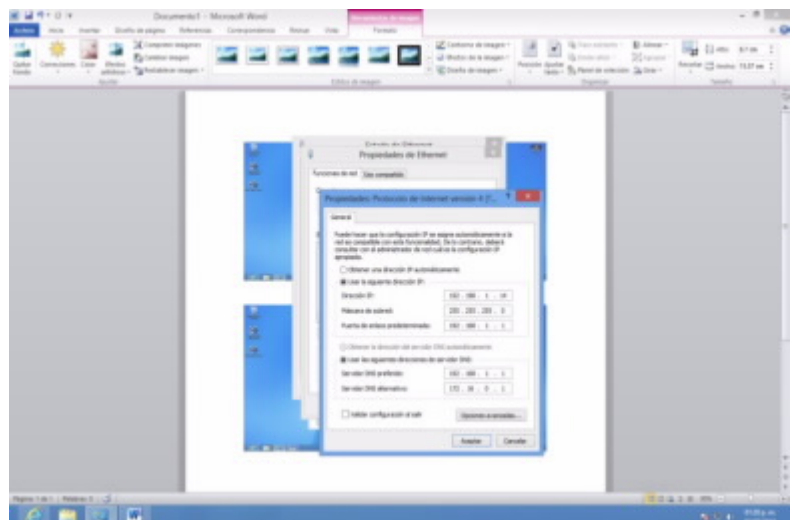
Documento1 - Microsoft Word

Archivo Inicio Insertar Diseño de página Referencias Correspondencia Revisar Vista Formato

Quitar fondo Correcciones Color Efectos artísticos Comprimir imágenes Cambiar imagen Restablecer imagen

Contorno de imagen Efectos de la imagen Diseño de imagen

Posición Ajustar texto Traer adelante Enviar atrás Panel de selección Alinear Agrupar Girar

Recortar Alto: 8,7 cm Ancho: 15,07 cm

Propiedades de Ethernet

Funciones de red Uso compartido

Propiedades: Protocolo de Internet versión 4 (T...

General

Puede hacer que la configuración IP se asigne automáticamente si la red es compatible con esta funcionalidad. De lo contrario, deberá consultar con el administrador de red cuál es la configuración IP apropiada.

Obtener una dirección IP automáticamente

Usar la siguiente dirección IP:

Dirección IP: 192 . 168 . 1 . 10

Máscara de subred: 255 . 255 . 255 . 0

Puerta de enlace predeterminada: 192 . 168 . 1 . 1

Obtener la dirección del servidor DNS automáticamente

Usar las siguientes direcciones de servidor DNS:

Servidor DNS preferido: 192 . 168 . 1 . 1

Servidor DNS alternativo: 172 . 16 . 0 . 1

Validar configuración al salir

Opciones avanzadas...

Aceptar Cancelar

Página: 1 de 1 Palabras: 0